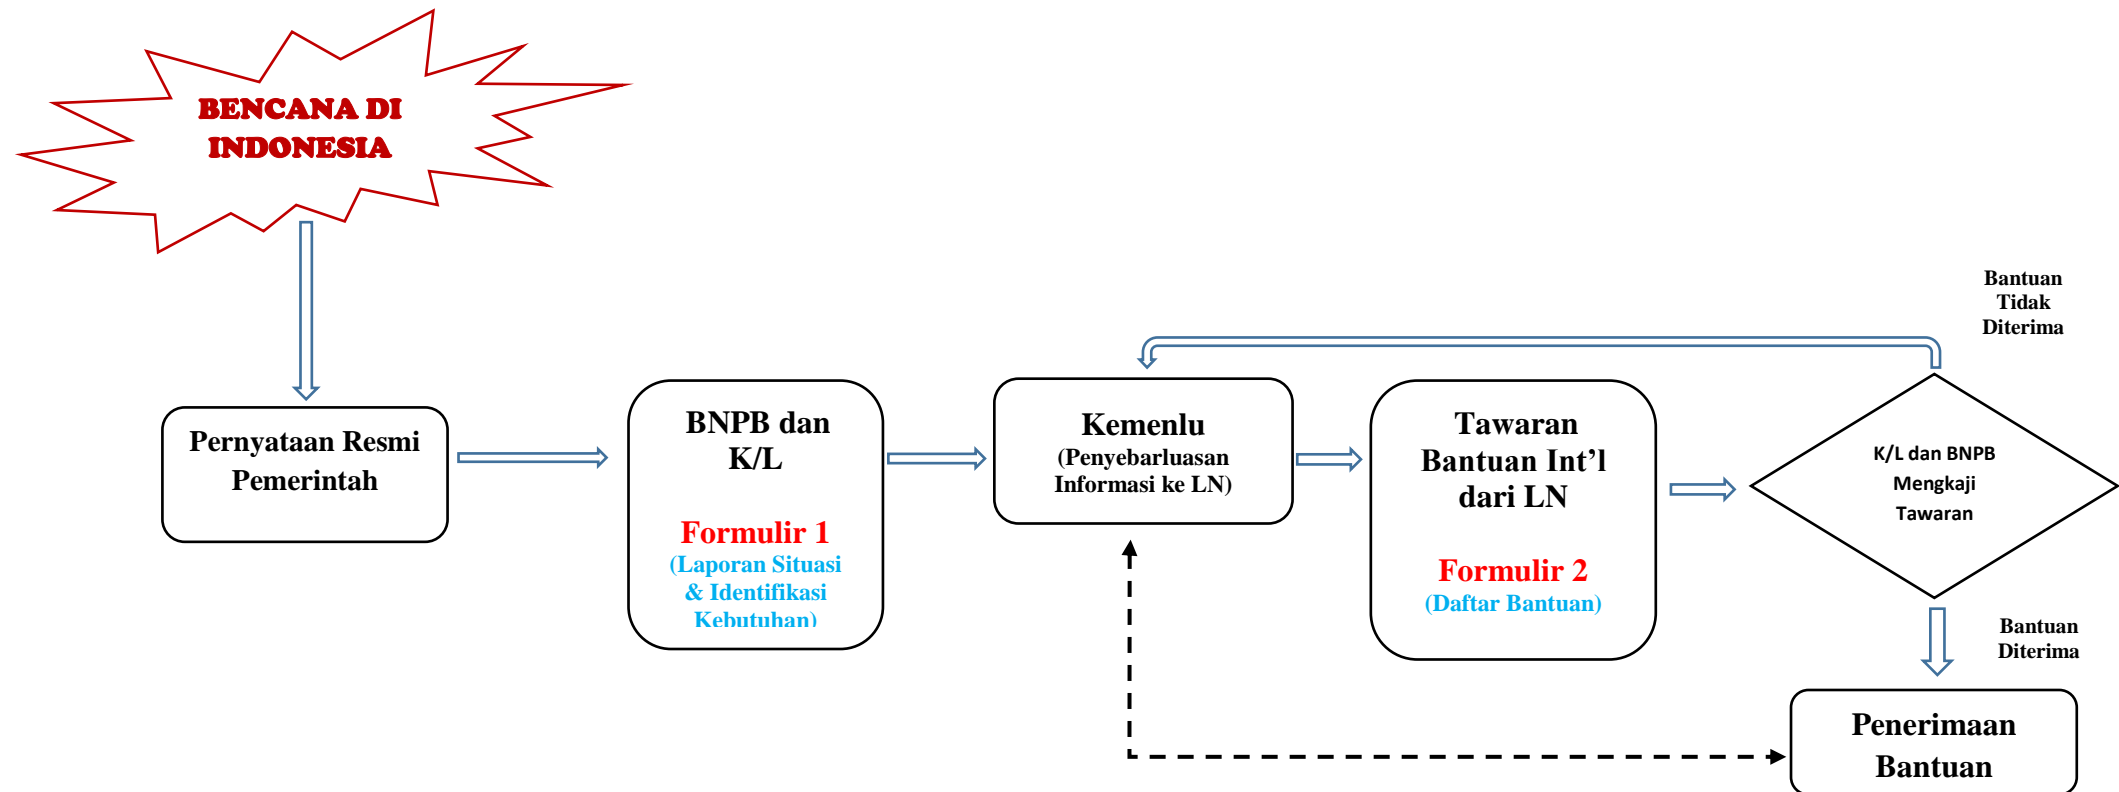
BENCANA DI INDONESIA

Pernyataan Resmi Pemerintah

BNPB dan K/L

Formulir 1
(Laporan Situasi & Identifikasi Kebutuhan)

Kemenlu
(Penyebarluasan Informasi ke LN)

Tawaran Bantuan Int'l dari LN

Formulir 2
(Daftar Bantuan)

Bantuan Tidak Diterima

K/L dan BNPB Mengkaji Tawaran

Bantuan Diterima

Penerimaan Bantuan